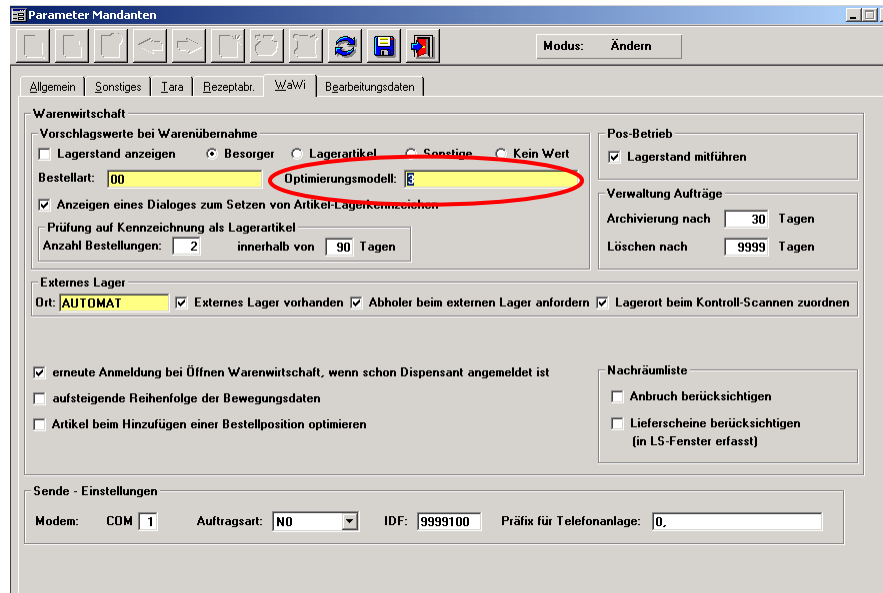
Parameter Mandanten

Modus: Ändern

Allgemein | Sonstiges | Tara | Rezeptabr. | WaWi | Bearbeitungsdaten

Warenwirtschaft

Vorschlagswerte bei Warenübernahme

Lagerstand anzeigen
Besorger
Lagerartikel
Sonstige
Kein Wert

Bestellart: 00
Optimierungsmodell: 3

Anzeigen eines Dialoges zum Setzen von Artikel-Lagerkennzeichen

Prüfung auf Kennzeichnung als Lagerartikel
Anzahl Bestellungen: 2 innerhalb von 90 Tagen

Pos-Betrieb
Lagerstand mitführen

Verwaltung Aufträge
Archivierung nach 30 Tagen
Löschen nach 9999 Tagen

Externes Lager
Ort: AUTOMAT
Externes Lager vorhanden
Abholer beim externen Lager anfordern
Lagerort beim Kontroll-Scannen zuordnen

erneute Anmeldung bei Öffnen Warenwirtschaft, wenn schon Dispensant angemeldet ist
aufsteigende Reihenfolge der Bewegungsdaten
Artikel beim Hinzufügen einer Bestellposition optimieren

Nachräumliste
Anbruch berücksichtigen
Lieferscheine berücksichtigen (in LS-Fenster erfasst)

Sende - Einstellungen
Modem: COM 1
Auftragsart: NO
IDF: 9999100
Präfix für Telefonanlage: 0,